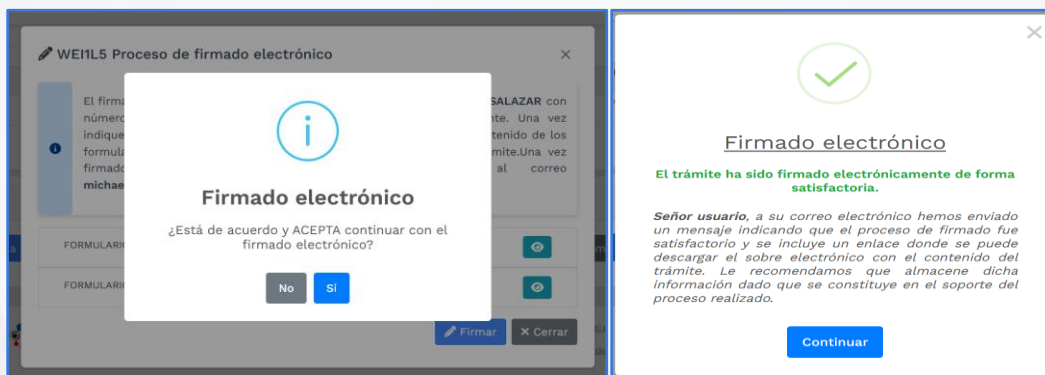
WEI1L5 Proceso de firmado electrónico

×

El firma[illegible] SALAZAR con número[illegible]nte. Una vez indique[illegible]tenido de los formula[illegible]mite.Una vez firmad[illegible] al correo michae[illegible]

FORMULARI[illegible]

FORMULARI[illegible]

Firmar

Cerrar

Firmado electrónico

¿Está de acuerdo y ACEPTA continuar con el firmado electrónico?

No

Si

×

Firmado electrónico

El trámite ha sido firmado electrónicamente de forma satisfactoria.

Señor usuario, a su correo electrónico hemos enviado un mensaje indicando que el proceso de firmado fue satisfactorio y se incluye un enlace donde se puede descargar el sobre electrónico con el contenido del trámite. Le recomendamos que almacene dicha información dado que se constituye en el soporte del proceso realizado.

Continuar